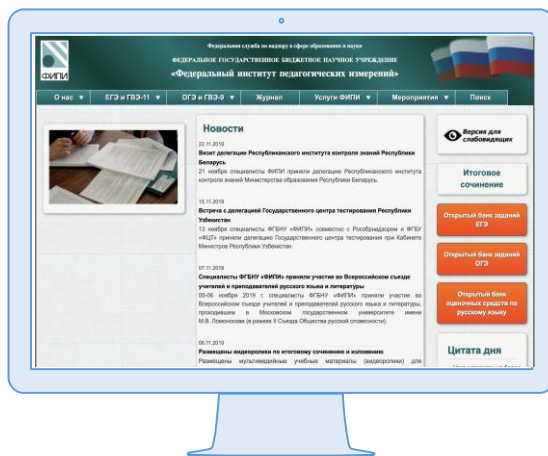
ФИПИ

Федеральная служба по надзору в сфере образования и науки
ФЕДЕРАЛЬНОЕ ГОСУДАРСТВЕННОЕ БЮДЖЕТНОЕ НАУЧНОЕ УЧРЕЖДЕНИЕ
«Федеральный институт педагогических измерений»

О нас ▼ | ЕГЭ и ГВЭ-11 ▼ | ОГЭ и ГВЭ-9 ▼ | Журнал | Услуги ФИПИ ▼ | Мероприятия ▼ | Поиск

Новости

22.11.2019
Визит делегации Республиканского института контроля знаний Республики Беларусь
21 ноября специалисты ФИПИ приняли делегацию Республиканского института контроля знаний Министерства образования Республики Беларусь.

15.11.2019
Встреча с делегацией Государственного центра тестирования Республики Узбекистан
13 ноября специалисты ФГБНУ «ФИПИ» совместно с Рособрнадзором и ФГБУ «ФЦТ» приняли делегацию Государственного центра тестирования при Кабинете Министров Республики Узбекистан.

07.11.2019
Специалисты ФГБНУ «ФИПИ» приняли участие во Всероссийском съезде учителей и преподавателей русского языка и литературы
05-06 ноября 2019 г. специалисты ФГБНУ «ФИПИ» приняли участие во Всероссийском съезде учителей и преподавателей русского языка и литературы, проходившем в Московском государственном университете имени М.В. Ломоносова (в рамках II Съезда Общества русской словесности).

06.11.2019
Размещены видеоролики по итоговому сочинению и изложению
Размещены мультимедийные учебные материалы (видеоролики) для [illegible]

Версия для слабовидящих

Итоговое сочинение

Открытый банк заданий ЕГЭ

Открытый банк заданий ОГЭ

Открытый банк оценочных средств по русскому языку

Цитата дня
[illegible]